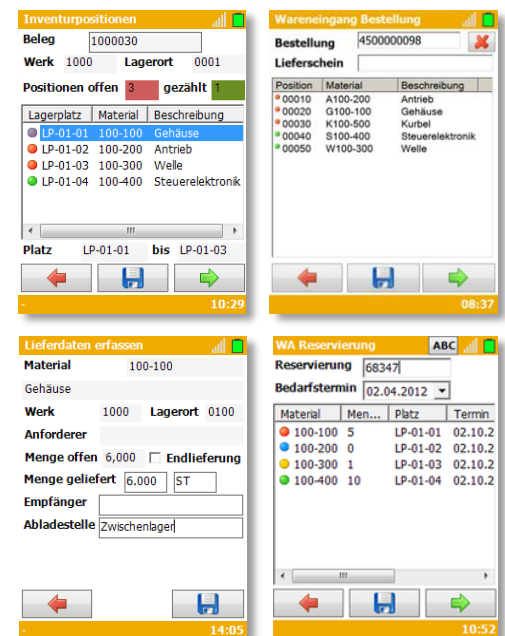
Inventurpositionen

Beleg 1000030

Werk 1000 Lagerort 0001

Positionen offen 3 gezählt 1

| Lagerplatz | Material | Beschreibung |
|---|---|---|
| LP-01-01 | 100-100 | Gehäuse |
| LP-01-02 | 100-200 | Antrieb |
| LP-01-03 | 100-300 | Welle |
| LP-01-04 | 100-400 | Steuerelektronik |

Platz LP-01-01 bis LP-01-03

- 10:29

Wareneingang Bestellung

Bestellung 4500000098

Lieferschein

| Position | Material | Beschreibung |
|---|---|---|
| 00010 | A100-200 | Antrieb |
| 00020 | G100-100 | Gehäuse |
| 00030 | K100-500 | Kurbel |
| 00040 | S100-400 | Steuerelektronik |
| 00050 | W100-300 | Welle |

- 08:37

Lieferdaten erfassen

Material 100-100

Gehäuse

Werk 1000 Lagerort 0100

Anforderer

Menge offen 6,000 Endlieferung

Menge geliefert 6.000 ST

Empfänger

Abladestelle Zwischenlager

- 14:05

WA Reservierung ABC

Reservierung 68347

Bedarfstermin 02.04.2012

| Material | Men... | Platz | Termin |
|---|---|---|---|
| 100-100 | 5 | LP-01-01 | 02.10.2 |
| 100-200 | 0 | LP-01-02 | 02.10.2 |
| 100-300 | 1 | LP-01-03 | 02.10.2 |
| 100-400 | 10 | LP-01-04 | 02.10.2 |

- 10:52